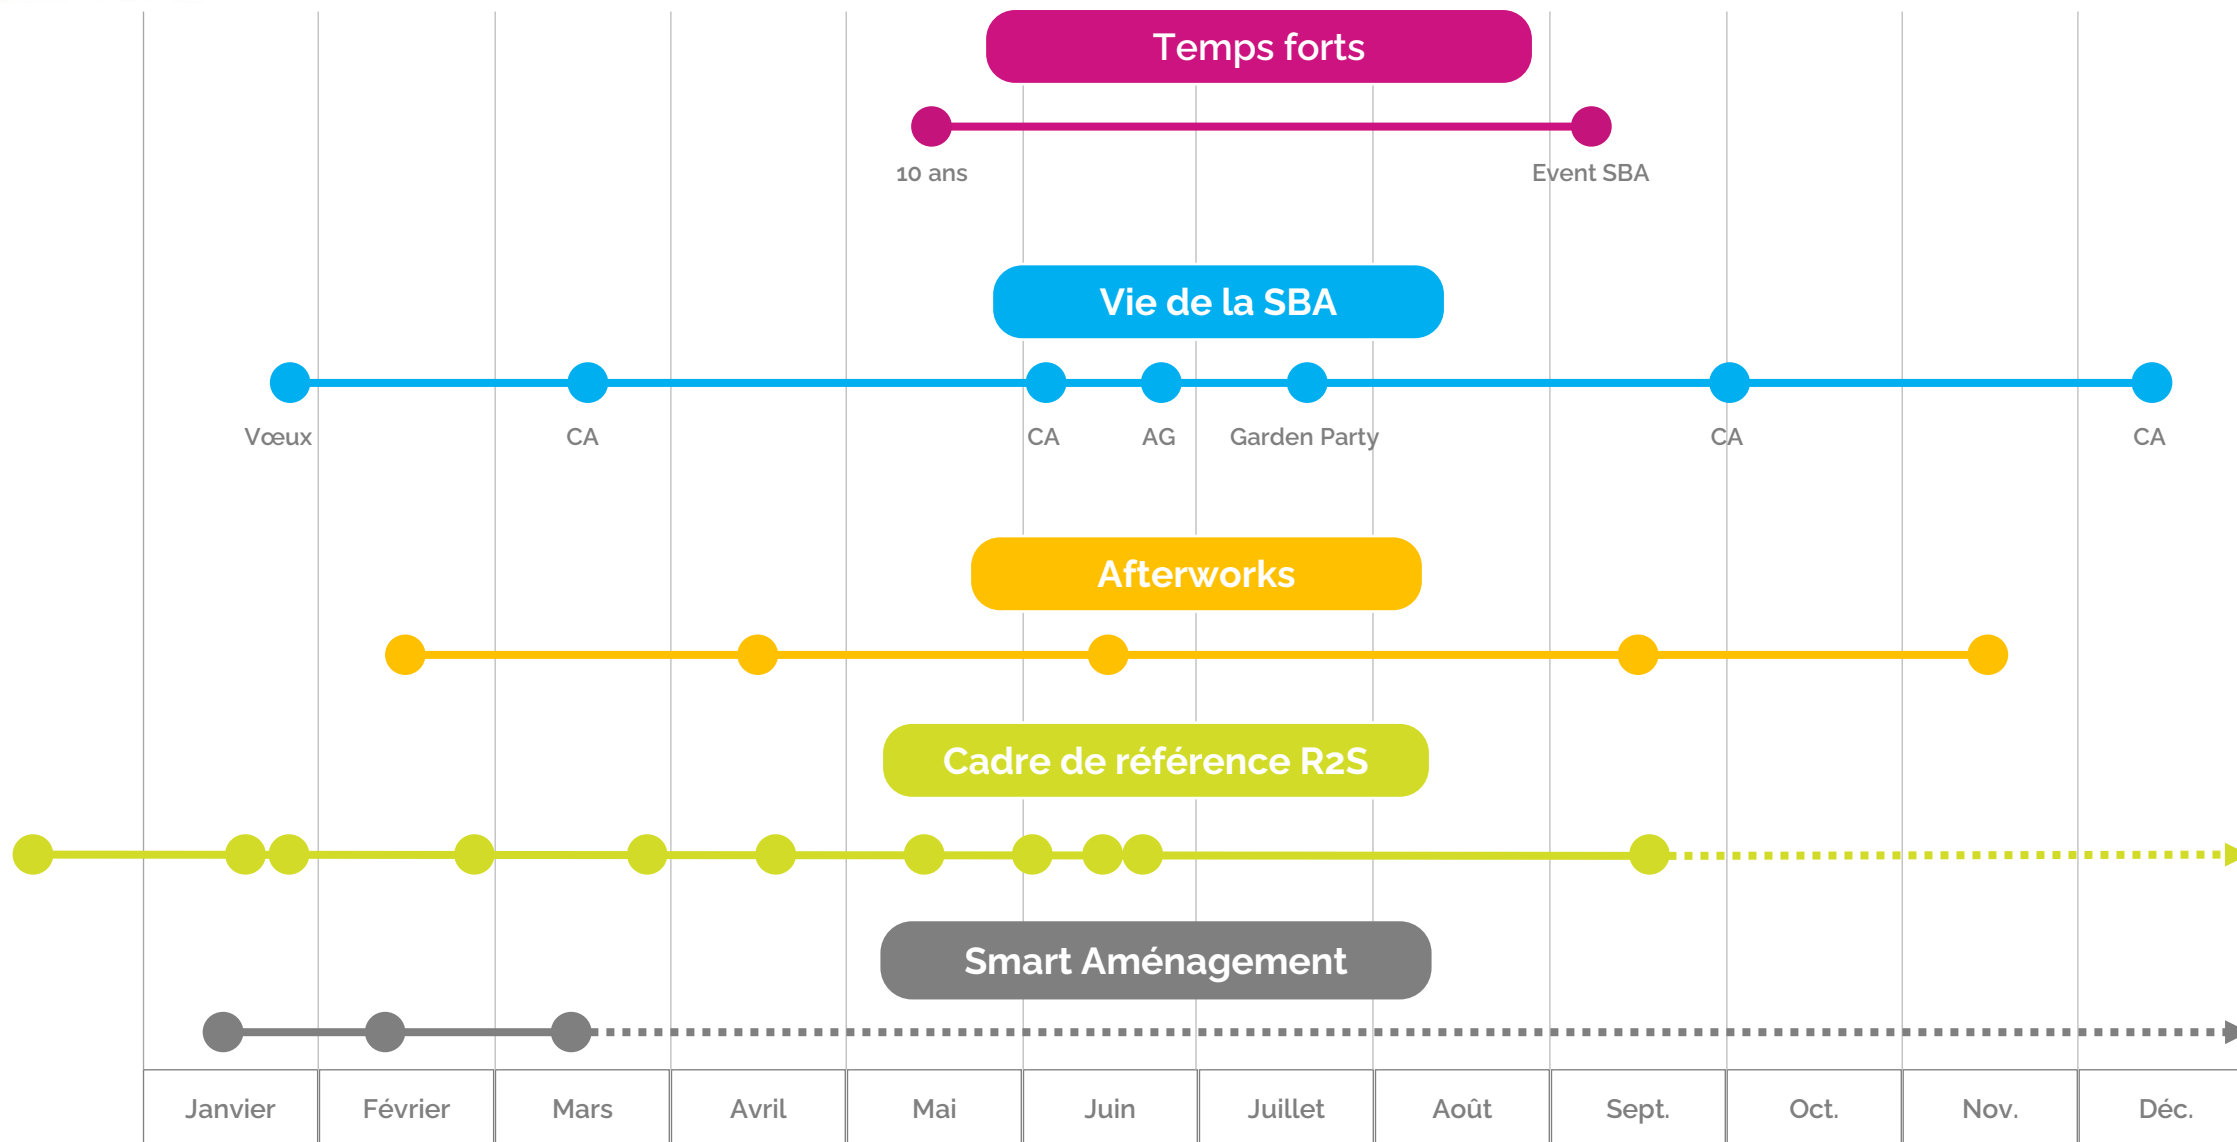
Temps forts

10 ans

Event SBA

Vie de la SBA

Vœux

CA

CA

AG

Garden Party

CA

CA

Afterworks

Cadre de référence R2S

Smart Aménagement

| Janvier | Février | Mars | Avril | Mai | Juin | Juillet | Août | Sept. | Oct. | Nov. | Déc. |
|---|---|---|---|---|---|---|---|---|---|---|---|